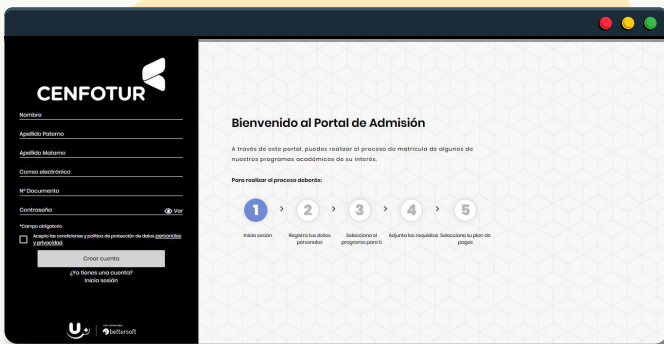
CENFOTUR

Nombre

Apellido Paterno

Apellido Materno

Correo electrónico

Nº Documento

Contraseña

Ver

*Campo obligatorio

Acepto las condiciones y política de protección de datos personales y privacidad

Crear cuenta

¿Ya tienes una cuenta?
Inicia sesión

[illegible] bettersoft

Bienvenido al Portal de Admisión

A través de este portal, puedes realizar el proceso de matrícula de algunos de nuestros programas académicos de su interés.

Para realizar el proceso deberás:

1 Inicia sesión

2 Registra tus datos personales

3 Selecciona el programa para ti

4 Adjunta los requisitos

5 Selecciona tu plan de pagos